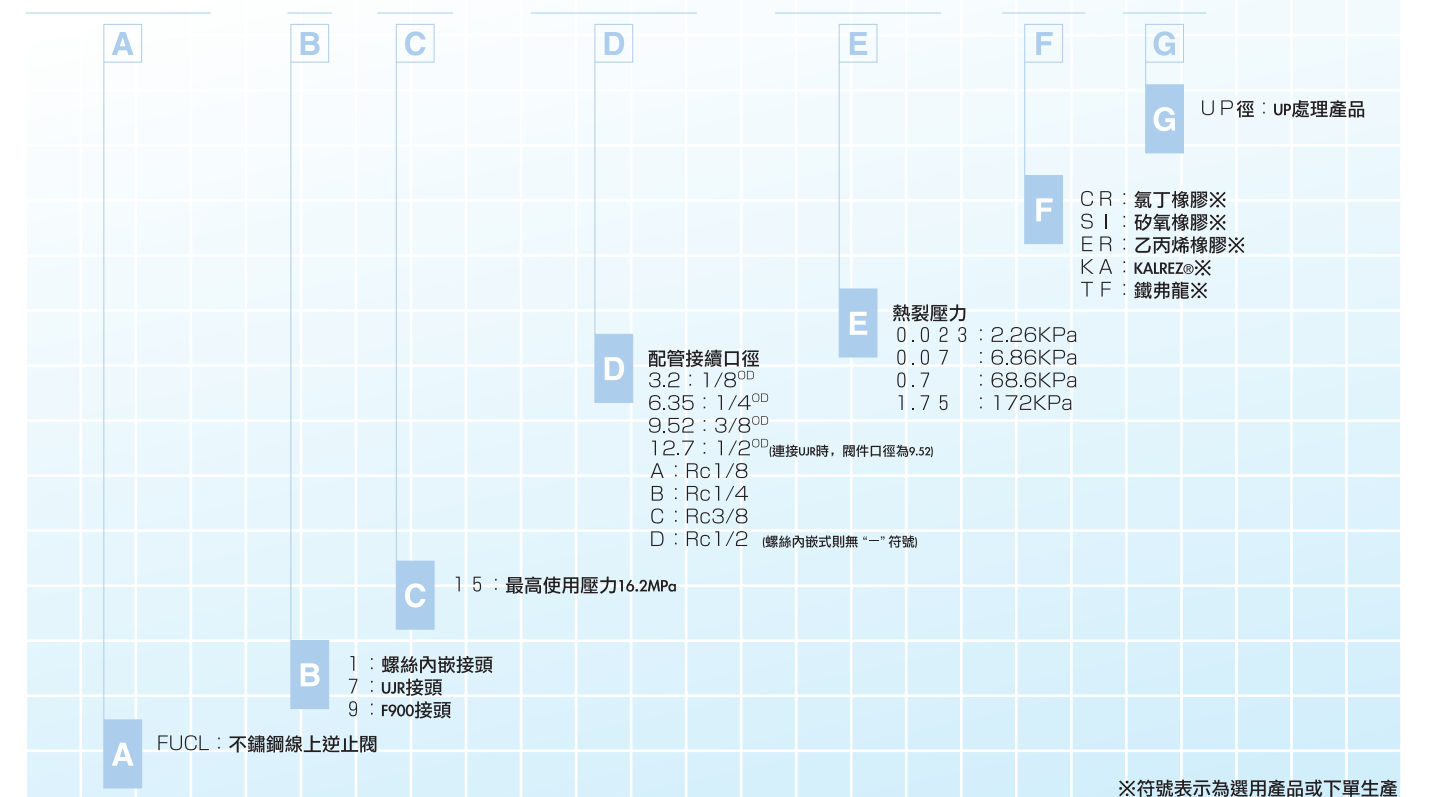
A B C D E F G

G UP徑：UP處理產品

F CR：氯丁橡膠※
SI：矽氧橡膠※
ER：乙丙烯橡膠※
KA：KALREZ®※
TF：鐵弗龍※

E 熱裂壓力
0.023：2.26KPa
0.07：6.86KPa
0.7：68.6KPa
1.75：172KPa

D 配管接續口徑
3.2：1/8$^{OD}$
6.35：1/4$^{OD}$
9.52：3/8$^{OD}$
12.7：1/2$^{OD}$(連接UJR時，閥件口徑為9.52)
A：Rc1/8
B：Rc1/4
C：Rc3/8
D：Rc1/2 (螺絲內嵌式則無"一"符號)

C 15：最高使用壓力16.2MPa

B 1：螺絲內嵌接頭
7：UJR接頭
9：F900接頭

A FUCL：不鏽鋼線上逆止閥

※符號表示為選用產品或下單生產